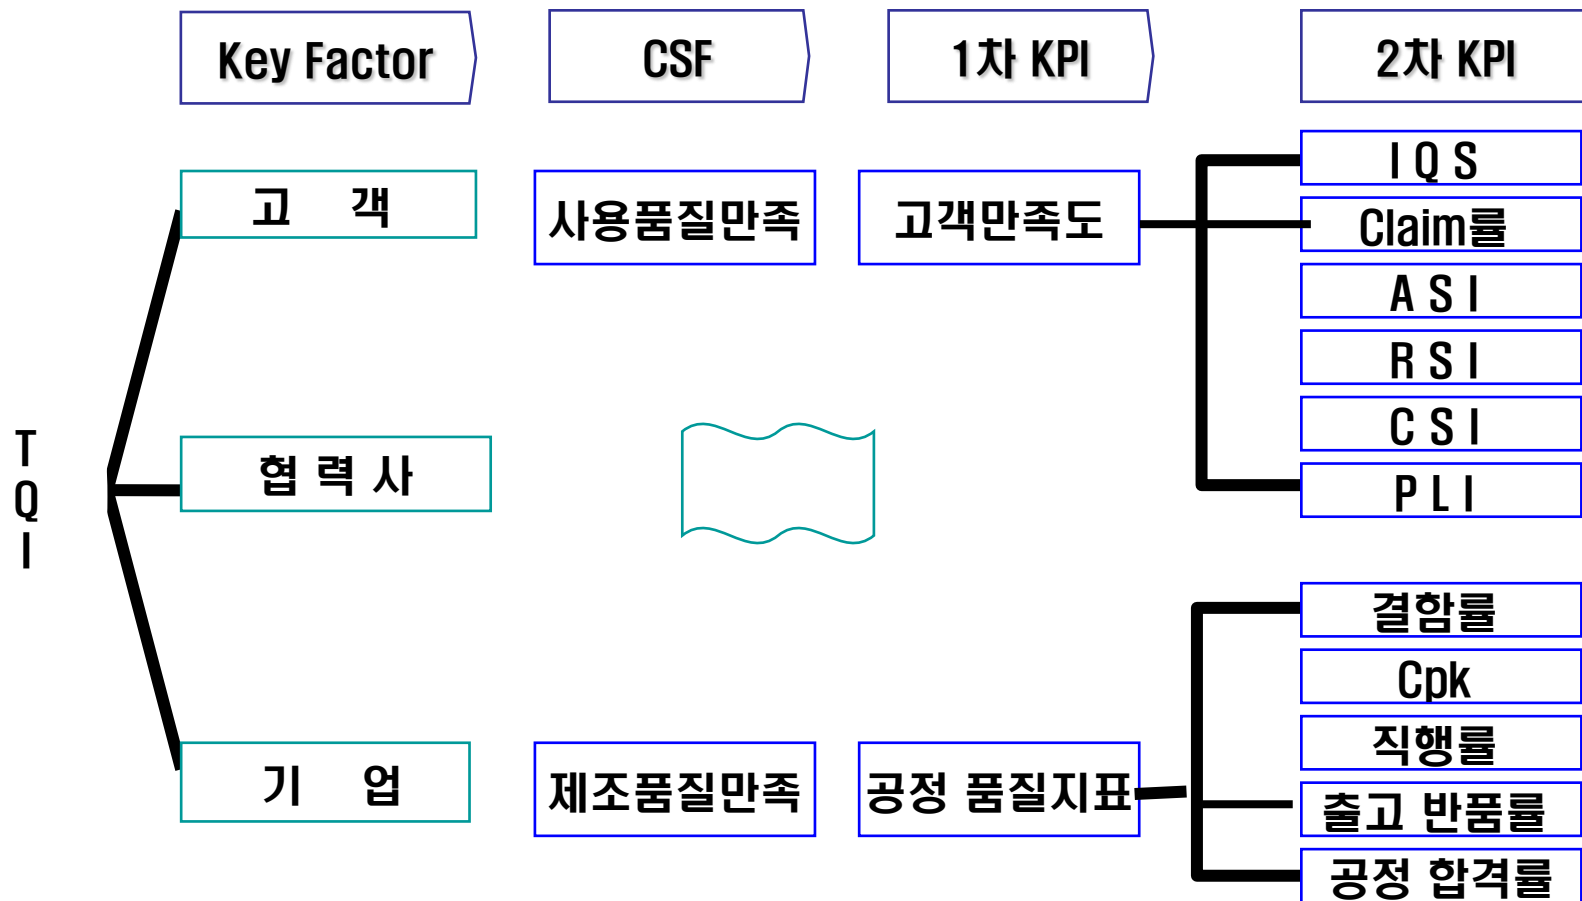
Key Factor

CSF

1차 KPI

2차 KPI

T
Q
I

고 객

사용품질만족

고객만족도

I Q S

Claim률

A S I

R S I

C S I

P L I

협 력 사

기 업

제조품질만족

공정 품질지표

결함률

Cpk

직행률

출고 반품률

공정 합격률